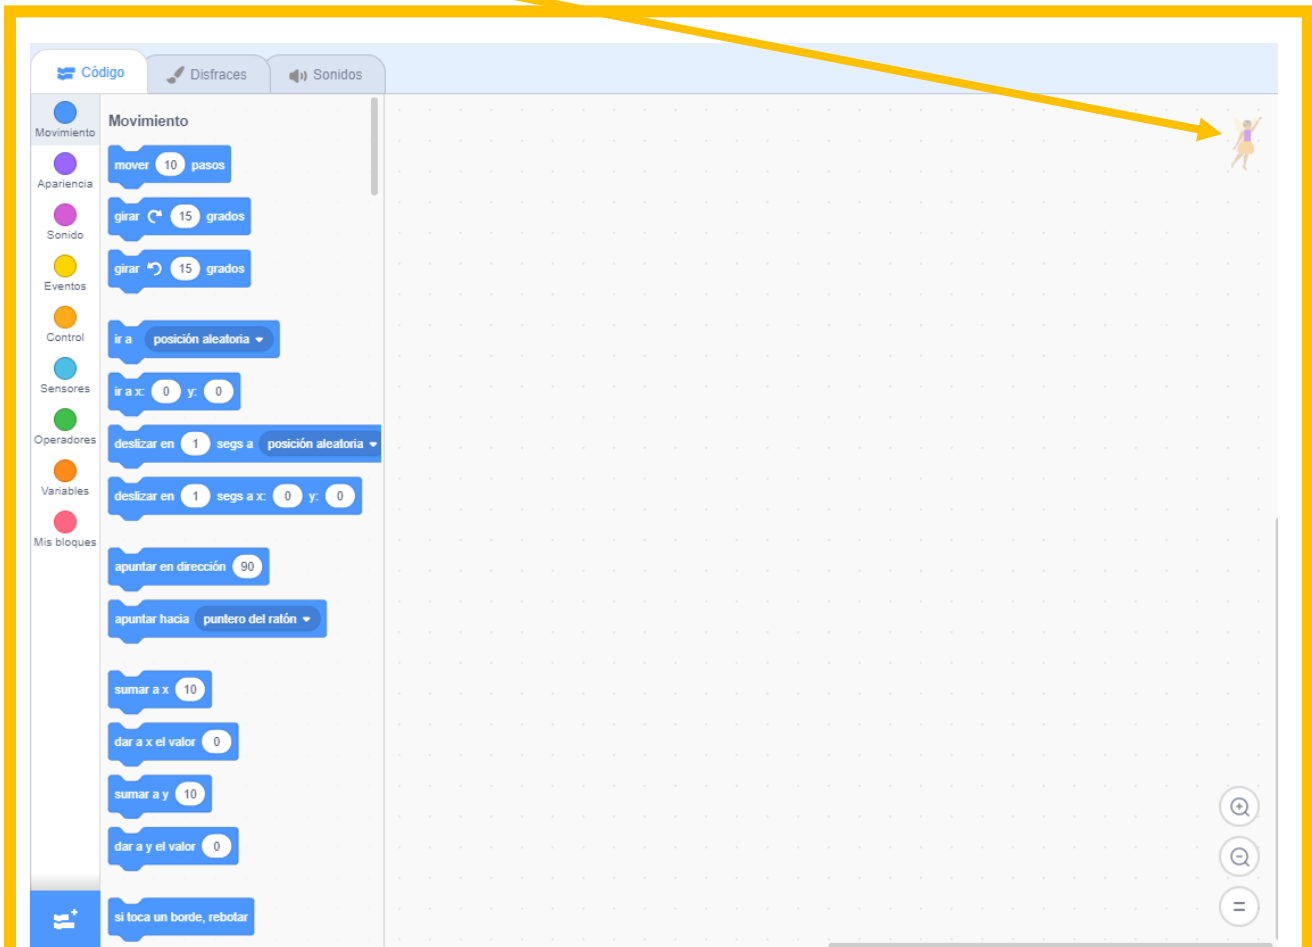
Código
Disfraces
Sonidos

Movimiento
Apariencia
Sonido
Eventos
Control
Sensores
Operadores
Variables
Mis bloques

Movimiento

mover 10 pasos

girar 15 grados

girar 15 grados

ir a posición aleatoria

ir a x: 0 y: 0

deslizar en 1 segs a posición aleatoria

deslizar en 1 segs a x: 0 y: 0

apuntar en dirección 90

apuntar hacia puntero del ratón

sumar a x 10

dar a x el valor 0

sumar a y 10

dar a y el valor 0

si toca un borde, rebotar

=